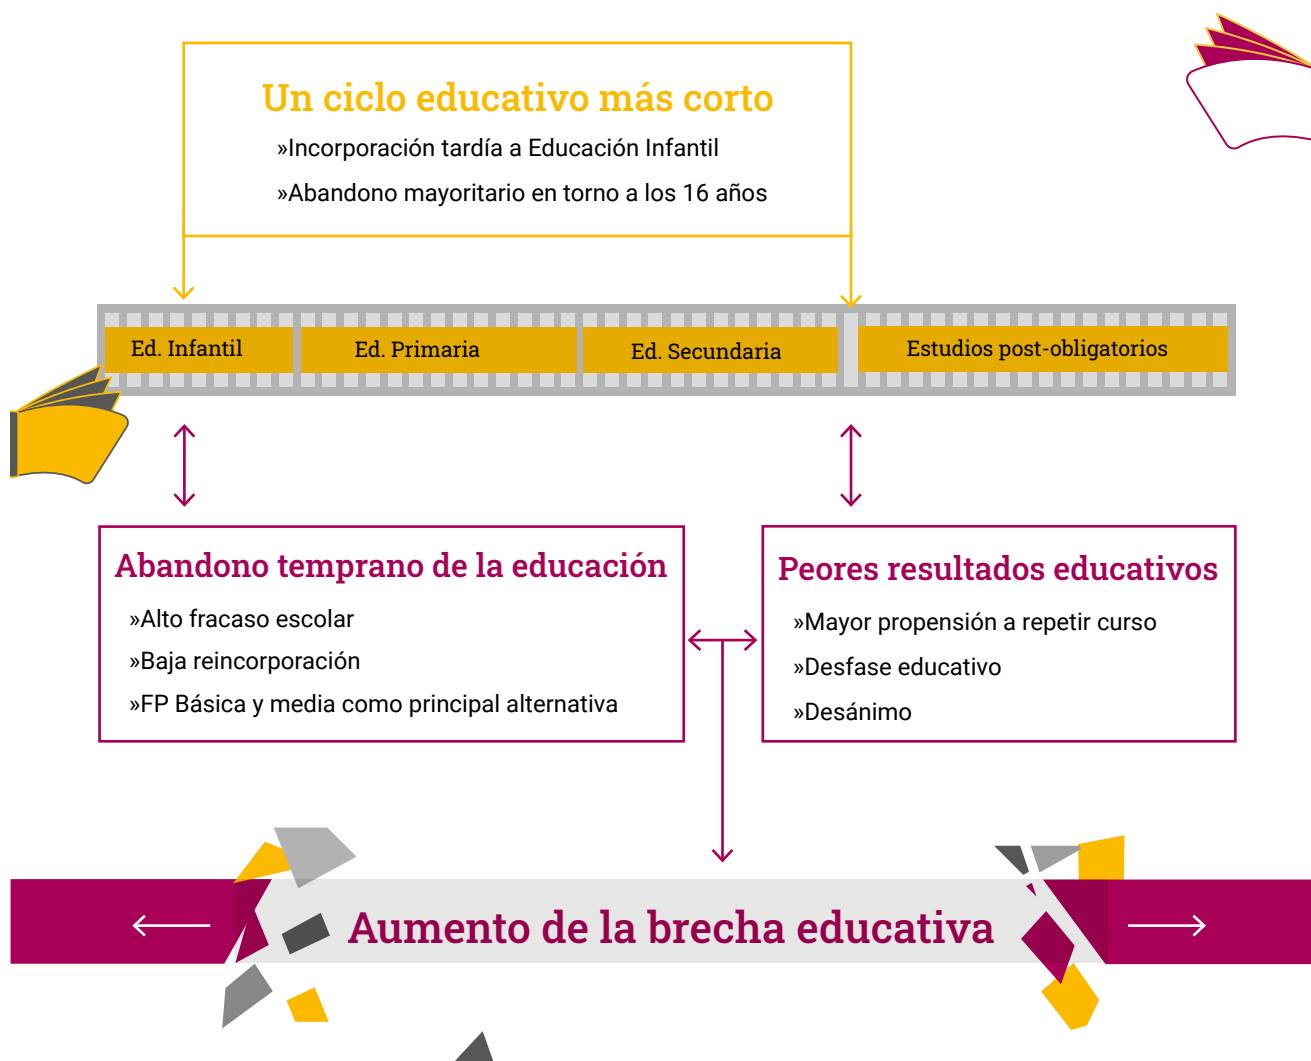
Un ciclo educativo más corto

»Incorporación tardía a Educación Infantil

»Abandono mayoritario en torno a los 16 años

Ed. Infantil

Ed. Primaria

Ed. Secundaria

Estudios post-obligatorios

Abandono temprano de la educación

»Alto fracaso escolar

»Baja reincorporación

»FP Básica y media como principal alternativa

Peores resultados educativos

»Mayor propensión a repetir curso

»Desfase educativo

»Desánimo

Aumento de la brecha educativa